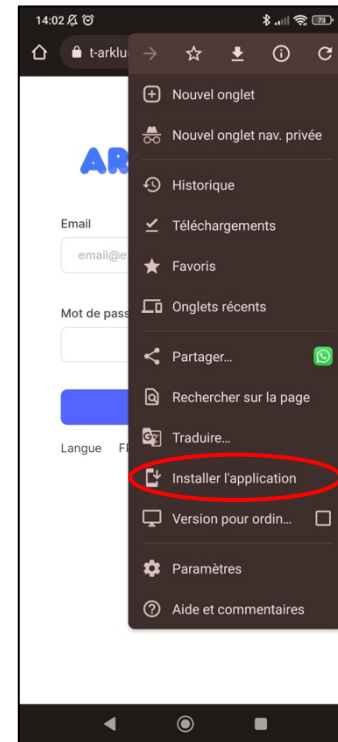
14:02

t-arklu

AR

Email

email@e

Mot de pass

Langue FI

Nouvel onglet

Nouvel onglet nav. privée

Historique

Téléchargements

Favoris

Onglets récents

Partager...

Rechercher sur la page

Traduire...

Installer l'application

Version pour ordin...

Paramètres

Aide et commentaires